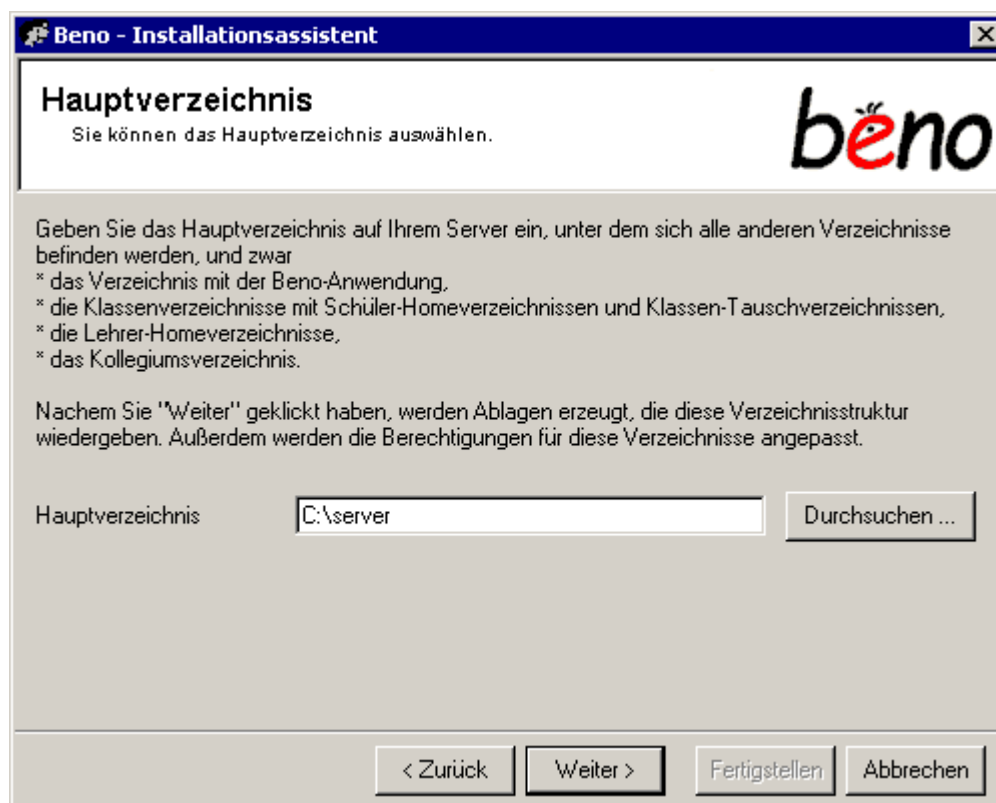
Beno - Installationsassistent

Hauptverzeichnis
Sie können das Hauptverzeichnis auswählen.

bēno

Geben Sie das Hauptverzeichnis auf Ihrem Server ein, unter dem sich alle anderen Verzeichnisse befinden werden, und zwar
* das Verzeichnis mit der Beno-Anwendung,
* die Klassenverzeichnisse mit Schüler-Homeverzeichnissen und Klassen-Tauschverzeichnissen,
* die Lehrer-Homeverzeichnisse,
* das Kollegiumsverzeichnis.

Nachem Sie "Weiter" geklickt haben, werden Ablagen erzeugt, die diese Verzeichnisstruktur wiedergeben. Außerdem werden die Berechtigungen für diese Verzeichnisse angepasst.

Hauptverzeichnis C:\server Durchsuchen ...

< Zurück Weiter > Fertigstellen Abbrechen